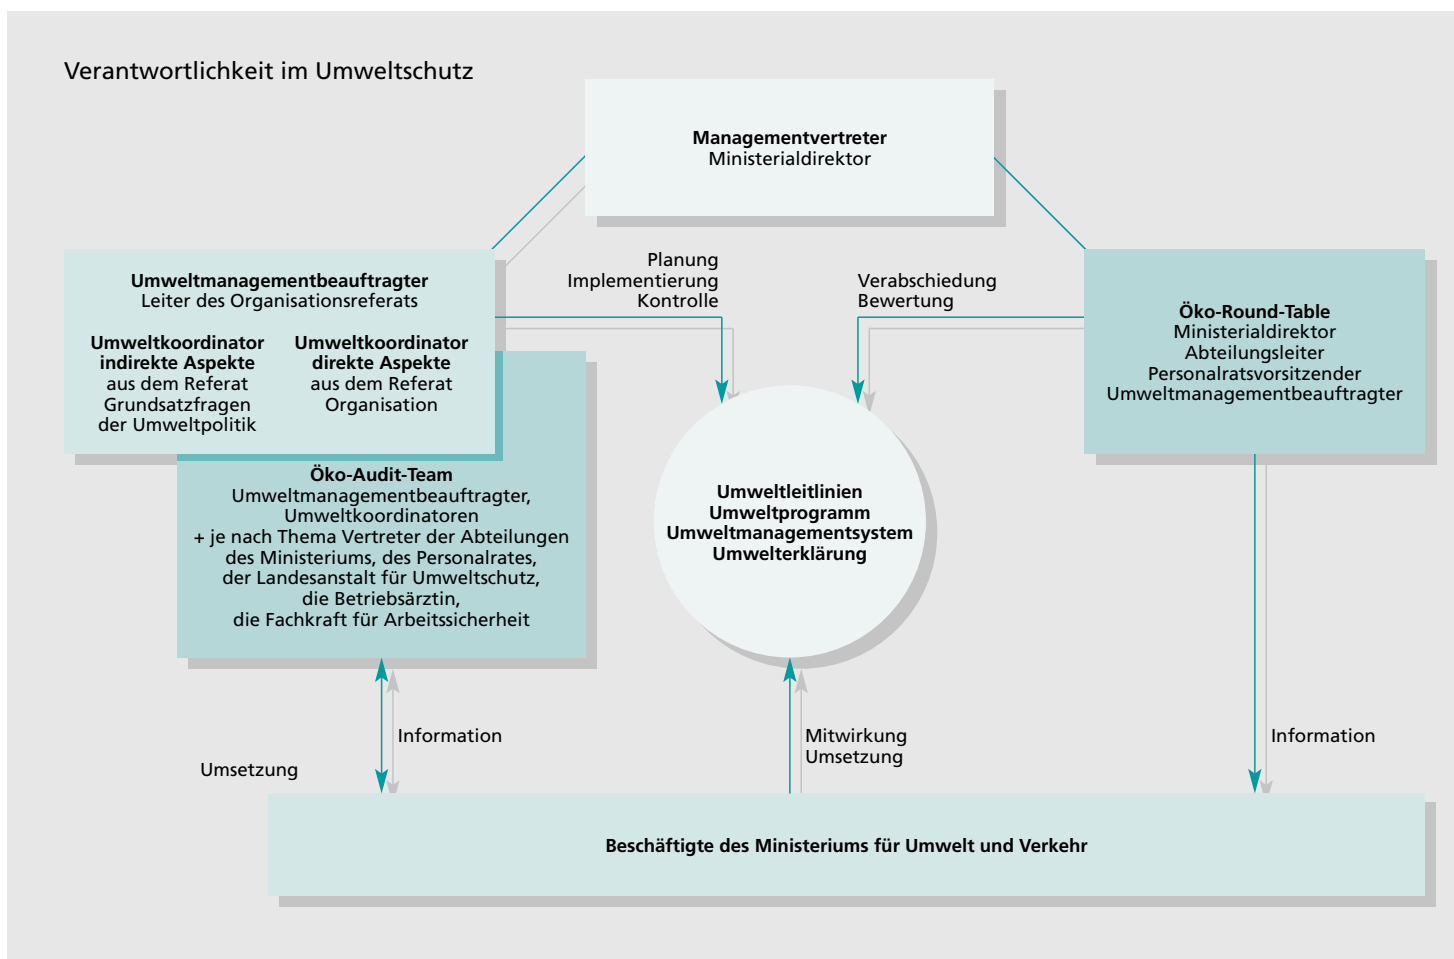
Verantwortlichkeit im Umweltschutz

**Managementvertreter**
Ministerialdirektor

**Umweltmanagementbeauftragter**
Leiter des Organisationsreferats

**Umweltkoordinator indirekte Aspekte**
aus dem Referat Grundsatzfragen der Umweltpolitik

**Umweltkoordinator direkte Aspekte**
aus dem Referat Organisation

Planung
Implementierung
Kontrolle

Verabschiedung
Bewertung

**Öko-Round-Table**
Ministerialdirektor
Abteilungsleiter
Personalratsvorsitzender
Umweltmanagementbeauftragter

**Öko-Audit-Team**
Umweltmanagementbeauftragter,
Umweltkoordinatoren
+ je nach Thema Vertreter der Abteilungen des Ministeriums, des Personalrates, der Landesanstalt für Umweltschutz, die Betriebsärztin, die Fachkraft für Arbeitssicherheit

**Umweltleitlinien**
**Umweltprogramm**
**Umweltmanagementsystem**
**Umwelterklärung**

Information

Umsetzung

Mitwirkung
Umsetzung

Information

**Beschäftigte des Ministeriums für Umwelt und Verkehr**